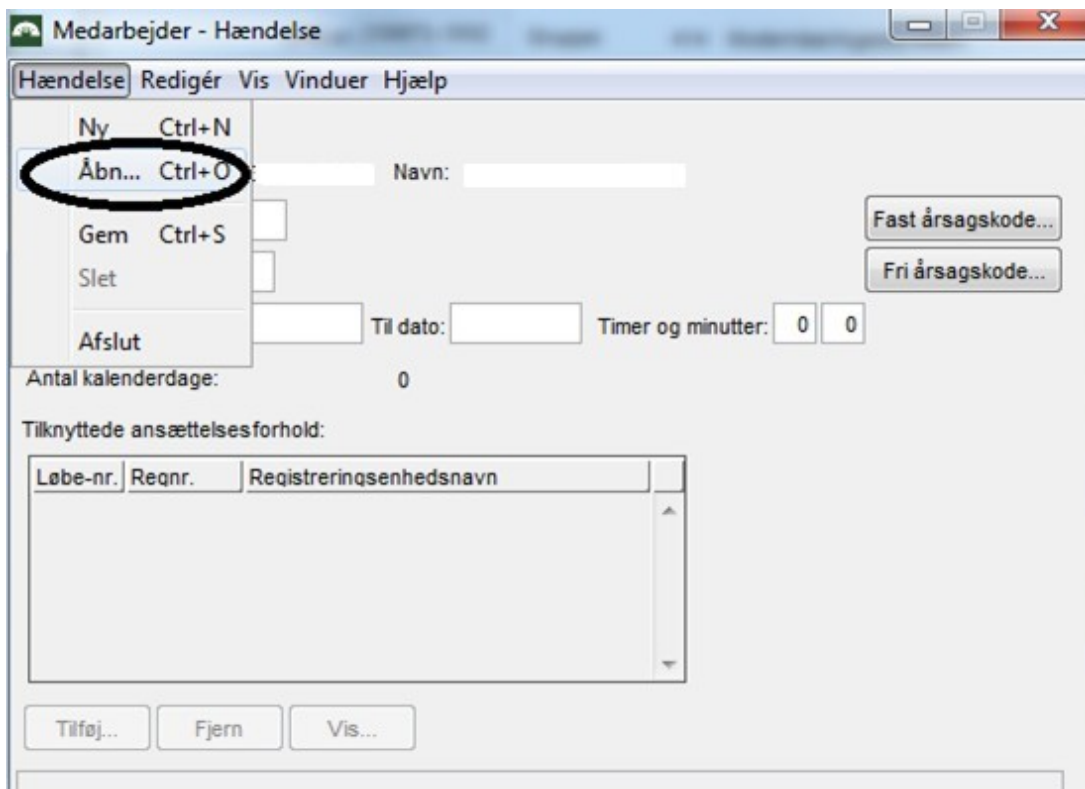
Medarbejder - Hændelse

Hændelse Redigér Vis Vinduer Hjælp

Ny Ctrl+N
Åbn... Ctrl+O
Gem Ctrl+S
Slet
Afslut

Navn:

Fast årsagskode...

Fri årsagskode...

Til dato:

Timer og minutter: 0 0

Antal kalenderdage: 0

Tilknyttede ansættelsesforhold:

| Løbe-nr. | Regnr. | Registreringsenhedsnavn |
|---|---|---|

Tilføj... Fjern Vis...